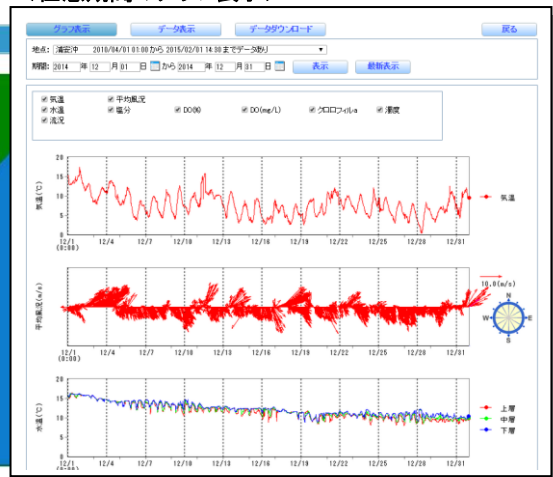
グラフ表示　データ表示　データダウンロード　戻る

地点: 浦安沖　2010/04/01 01:00 から 2015/02/01 14:30 までデータ有り

期間: 2014 年 12 月 01 日 から 2014 年 12 月 31 日　表示　最新表示

気温　平均風況
水温　塩分　DO(%)　DO(mg/L)　クロロフィルa　濁度
流況

| 20 | 15 | 10 | 5 | 0 |

気温(℃)

12/1 (0:00)　12/4　12/7　12/10　12/13　12/16　12/19　12/22　12/25　12/28　12/31

気温

平均風況(m/s)

12/1 (0:00)　12/4　12/7　12/10　12/13　12/16　12/19　12/22　12/25　12/28　12/31

10.0(m/s)

N　E　S　W

20　15　10　5　0

水温(℃)

12/1 (0:00)　12/4　12/7　12/10　12/13　12/16　12/19　12/22　12/25　12/28　12/31

上層
中層
下層